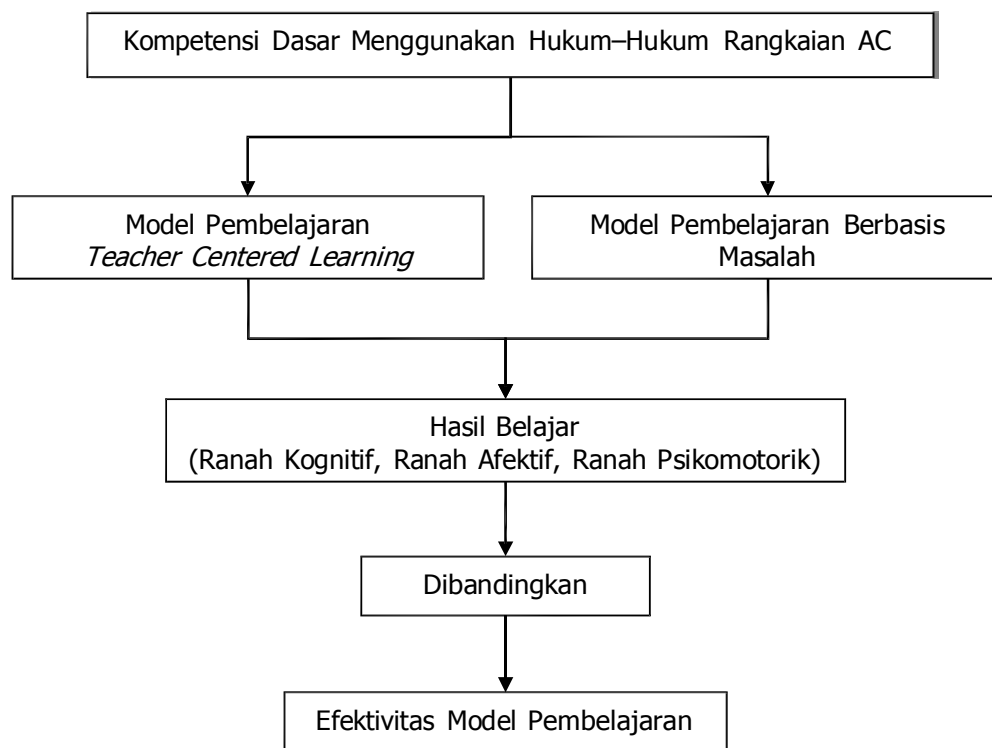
Kompetensi Dasar Menggunakan Hukum–Hukum Rangkaian AC

Model Pembelajaran
*Teacher Centered Learning*

Model Pembelajaran Berbasis Masalah

Hasil Belajar
(Ranah Kognitif, Ranah Afektif, Ranah Psikomotorik)

Dibandingkan

Efektivitas Model Pembelajaran